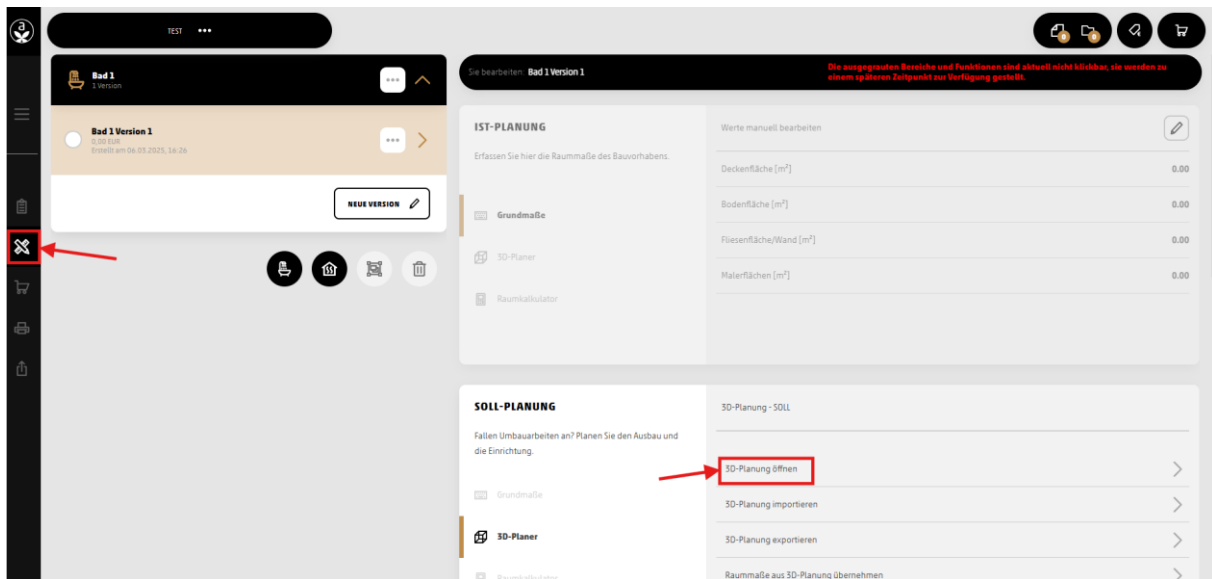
TEST •••

0 0

Bad 1
1 Version

Bad 1 Version 1
0,00 EUR
Erstellt am 06.03.2025, 16:26

NEUE VERSION

Sie bearbeiten: Bad 1 Version 1

Die ausgegrauten Bereiche und Funktionen sind aktuell nicht klickbar, sie werden zu einem späteren Zeitpunkt zur Verfügung gestellt.

IST-PLANUNG

Erfassen Sie hier die Raummaße des Bauvorhabens.

Grundmaße

3D-Planer

Raumkalkulator

Werte manuell bearbeiten

| | |
|---|---|
| Deckenfläche [m²] | 0.00 |
| Bodenfläche [m²] | 0.00 |
| Fliesenfläche/Wand [m²] | 0.00 |
| Malerflächen [m²] | 0.00 |

SOLL-PLANUNG

Fallen Umbauarbeiten an? Planen Sie den Ausbau und die Einrichtung.

Grundmaße

3D-Planer

Raumkalkulator

3D-Planung - SOLL

3D-Planung öffnen

3D-Planung importieren

3D-Planung exportieren

Raummaße aus 3D-Planung übernehmen